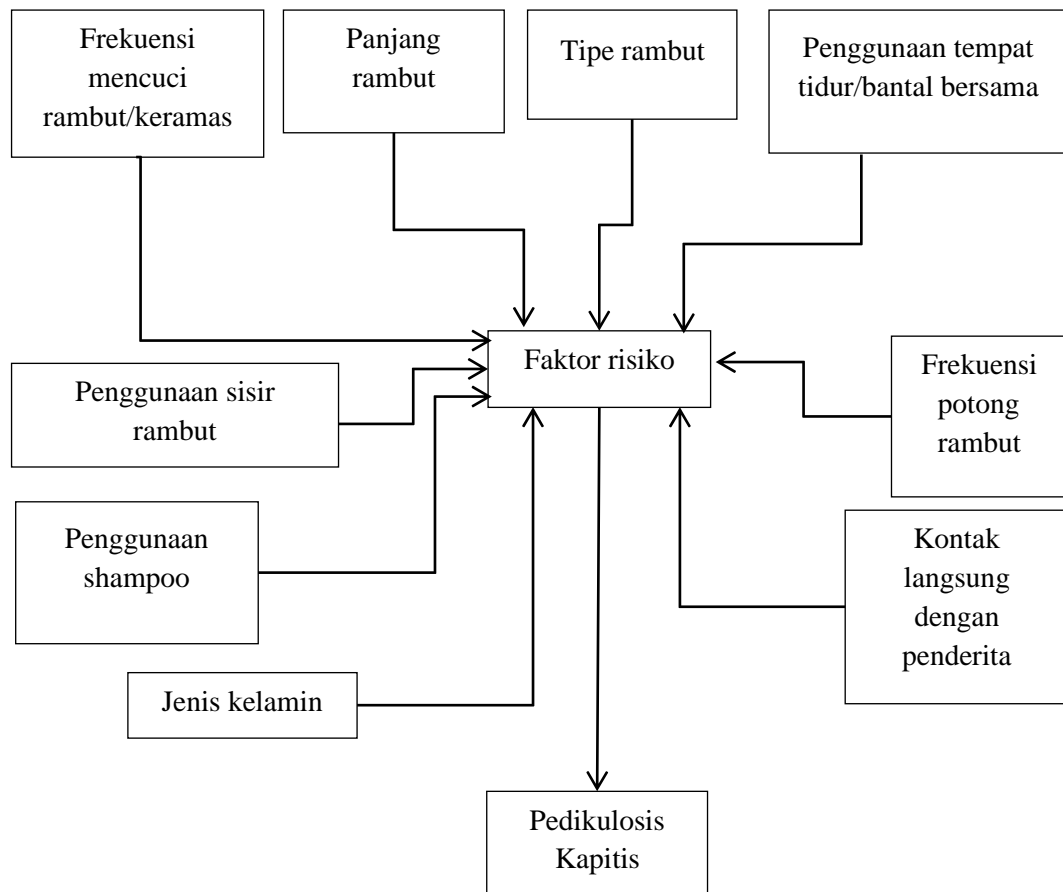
Frekuensi mencuci rambut/keramas

Panjang rambut

Tipe rambut

Penggunaan tempat tidur/bantal bersama

Faktor risiko

Penggunaan sisir rambut

Frekuensi potong rambut

Penggunaan shampoo

Kontak langsung dengan penderita

Jenis kelamin

Pedikulosis Kapitis